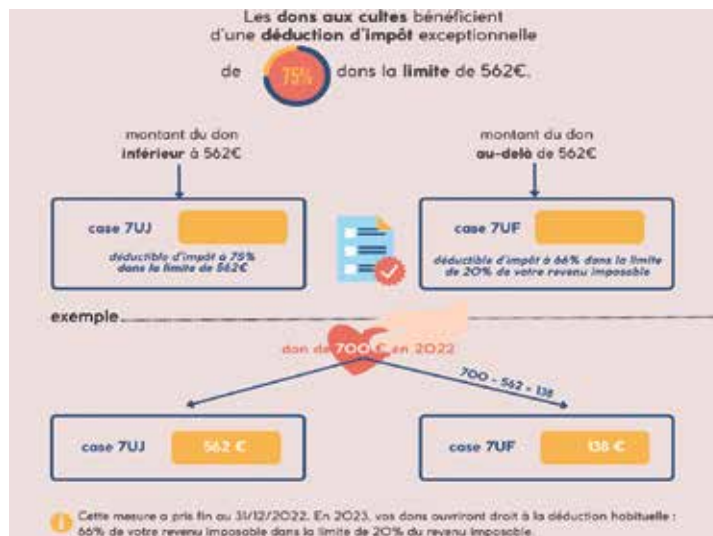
Les dons aux cultes bénéficient d'une déduction d'impôt exceptionnelle de 75% dans la limite de 562€.

montant du don inférieur à 562€

montant du don au-delà de 562€

case 7UJ

déductible d'impôt à 75% dans la limite de 562€

case 7UF

déductible d'impôt à 66% dans la limite de 20% de votre revenu imposable

exemple

don de 700 € en 2022

700 - 562 = 138

case 7UJ 562 €

case 7UF 138 €

Cette mesure a pris fin au 31/12/2022. En 2023, vos dons ouvriront droit à la déduction habituelle : 66% de votre revenu imposable dans la limite de 20% du revenu imposable